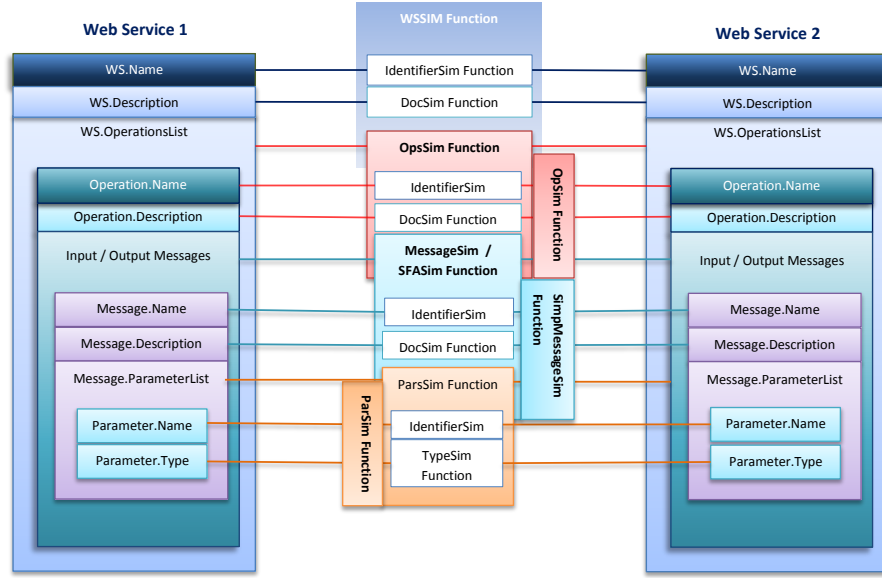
Web Service 1

WS.Name

WS.Description

WS.OperationsList

Operation.Name

Operation.Description

Input / Output Messages

Message.Name

Message.Description

Message.ParameterList

Parameter.Name

Parameter.Type

WSSIM Function

IdentifierSim Function

DocSim Function

OpsSim Function

IdentifierSim

DocSim Function

OpSim Function

MessageSim / SFASim Function

IdentifierSim

DocSim Function

SimpMessageSim Function

ParsSim Function

ParSim Function

IdentifierSim

TypeSim Function

Web Service 2

WS.Name

WS.Description

WS.OperationsList

Operation.Name

Operation.Description

Input / Output Messages

Message.Name

Message.Description

Message.ParameterList

Parameter.Name

Parameter.Type